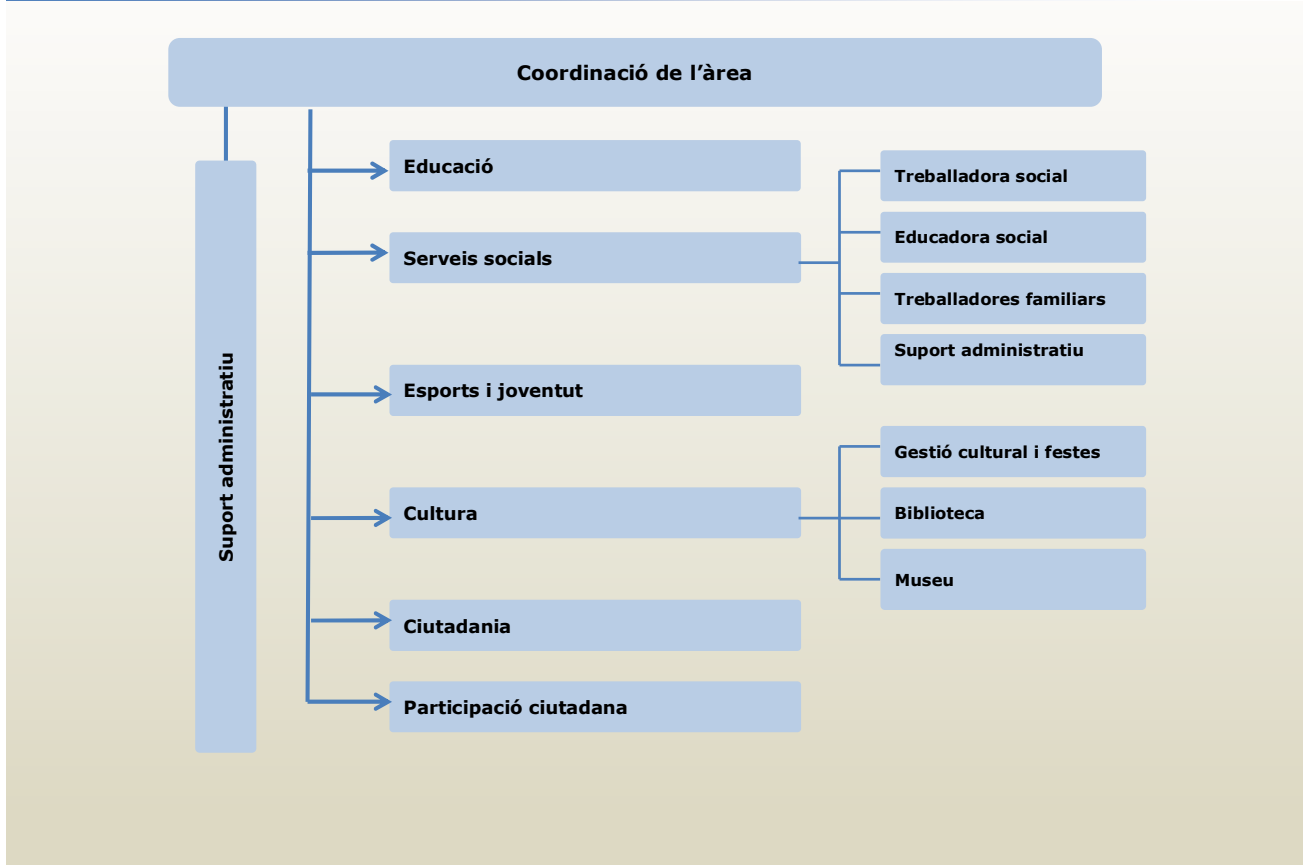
Coordinació de l'àrea

Suport administratiu

Educació

Serveis socials

Treballadora social

Educadora social

Treballadores familiars

Suport administratiu

Esports i joventut

Cultura

Gestió cultural i festes

Biblioteca

Museu

Ciutadania

Participació ciutadana